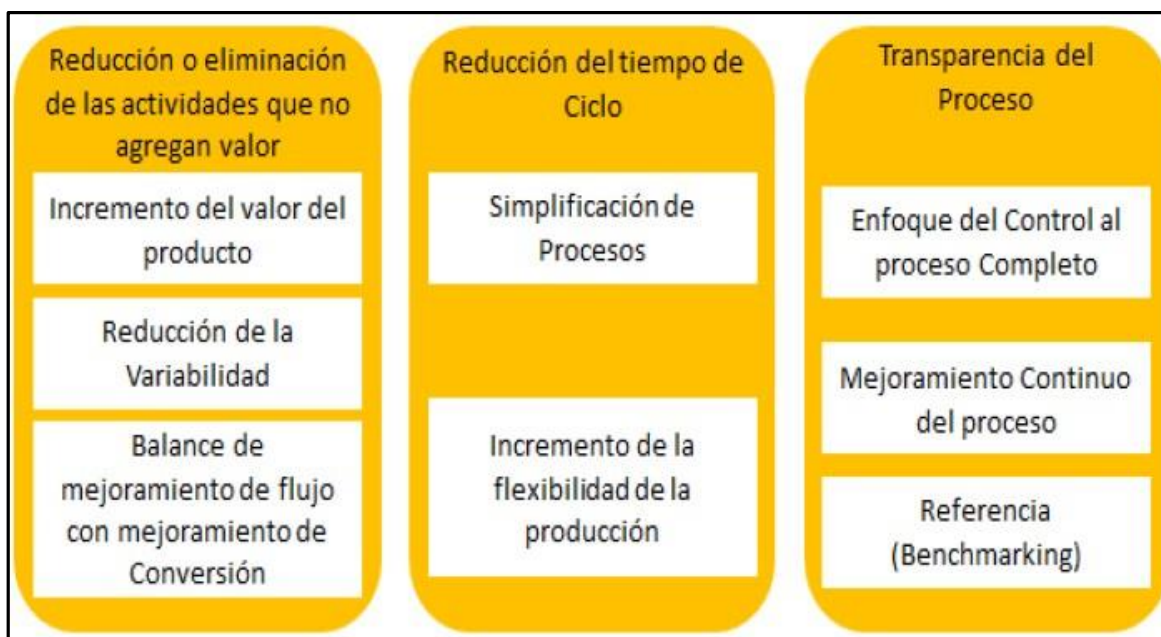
Reducción o eliminación de las actividades que no agregan valor

Incremento del valor del producto

Reducción de la Variabilidad

Balance de mejoramiento de flujo con mejoramiento de Conversión

Reducción del tiempo de Ciclo

Simplificación de Procesos

Incremento de la flexibilidad de la producción

Transparencia del Proceso

Enfoque del Control al proceso Completo

Mejoramiento Continuo del proceso

Referencia (Benchmarking)